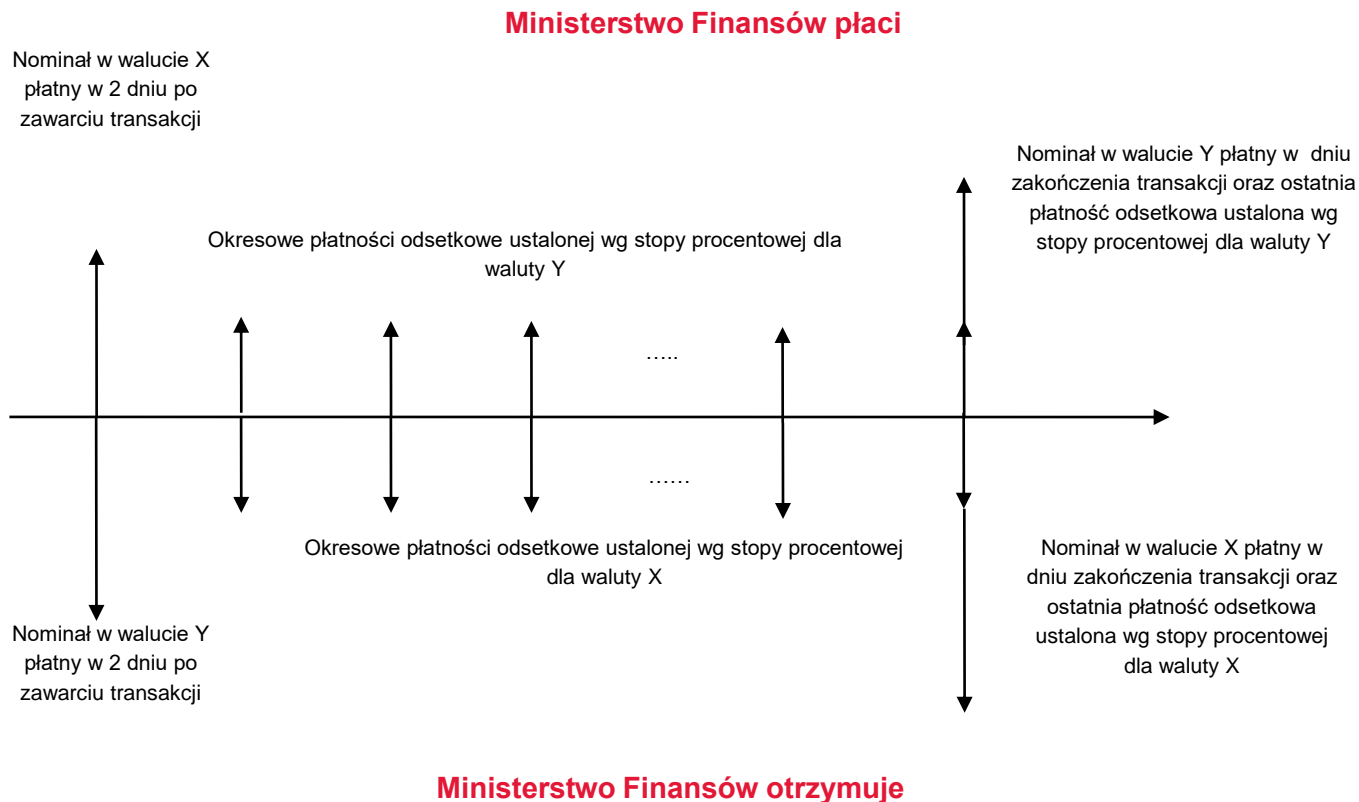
Ministerstwo Finansów płaci

Nominał w walucie X płatny w 2 dniu po zawarciu transakcji

Nominał w walucie Y płatny w  dniu zakończenia transakcji oraz ostatnia płatność odsetkowa ustalona wg stopy procentowej dla waluty Y

Okresowe płatności odsetkowe ustalonej wg stopy procentowej dla waluty Y

…..

……

Okresowe płatności odsetkowe ustalonej wg stopy procentowej dla waluty X

Nominał w walucie X płatny w dniu zakończenia transakcji oraz ostatnia płatność odsetkowa ustalona wg stopy procentowej dla waluty X

Nominał w walucie Y płatny w 2 dniu po zawarciu transakcji

Ministerstwo Finansów otrzymuje